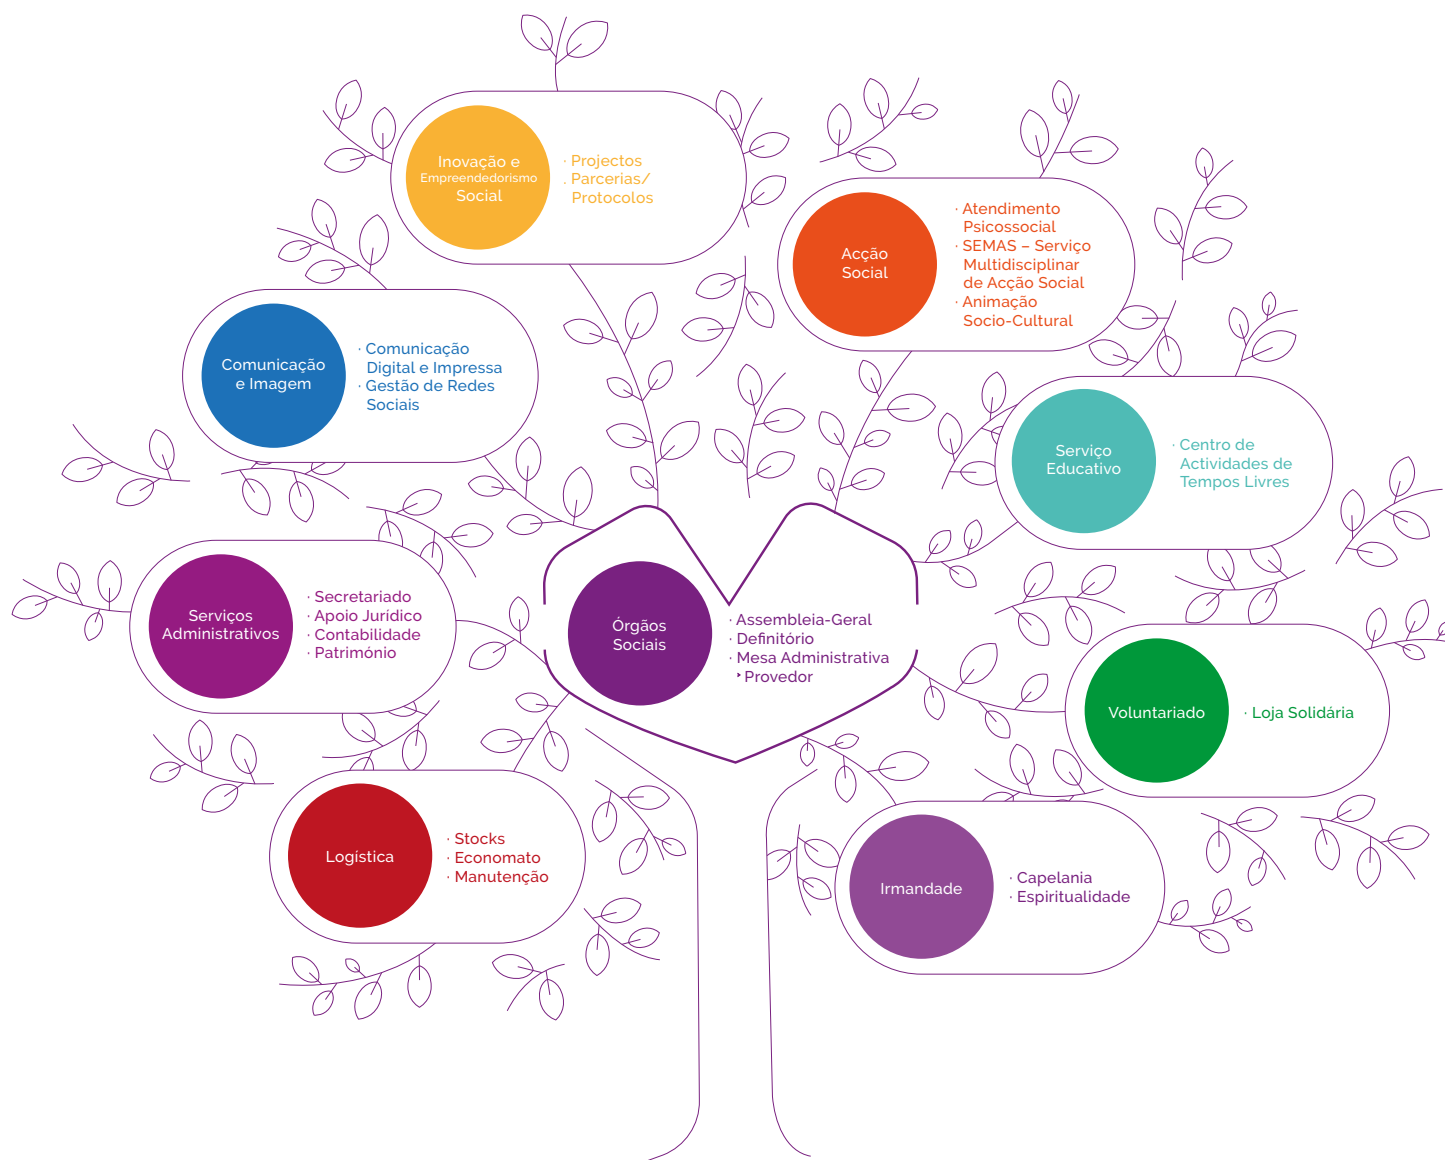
Inovação e Empreendedorismo Social

· Projectos
· Parcerias/ Protocolos

Acção Social

· Atendimento Psicossocial
· SEMAS – Serviço Multidisciplinar de Acção Social
· Animação Socio-Cultural

Comunicação e Imagem

· Comunicação Digital e Impressa
· Gestão de Redes Sociais

Serviço Educativo

· Centro de Actividades de Tempos Livres

Serviços Administrativos

· Secretariado
· Apoio Jurídico
· Contabilidade
· Património

Órgãos Sociais

· Assembleia-Geral
· Definitório
· Mesa Administrativa
‣ Provedor

Voluntariado

· Loja Solidária

Logística

· Stocks
· Economato
· Manutenção

Irmandade

· Capelania
· Espiritualidade